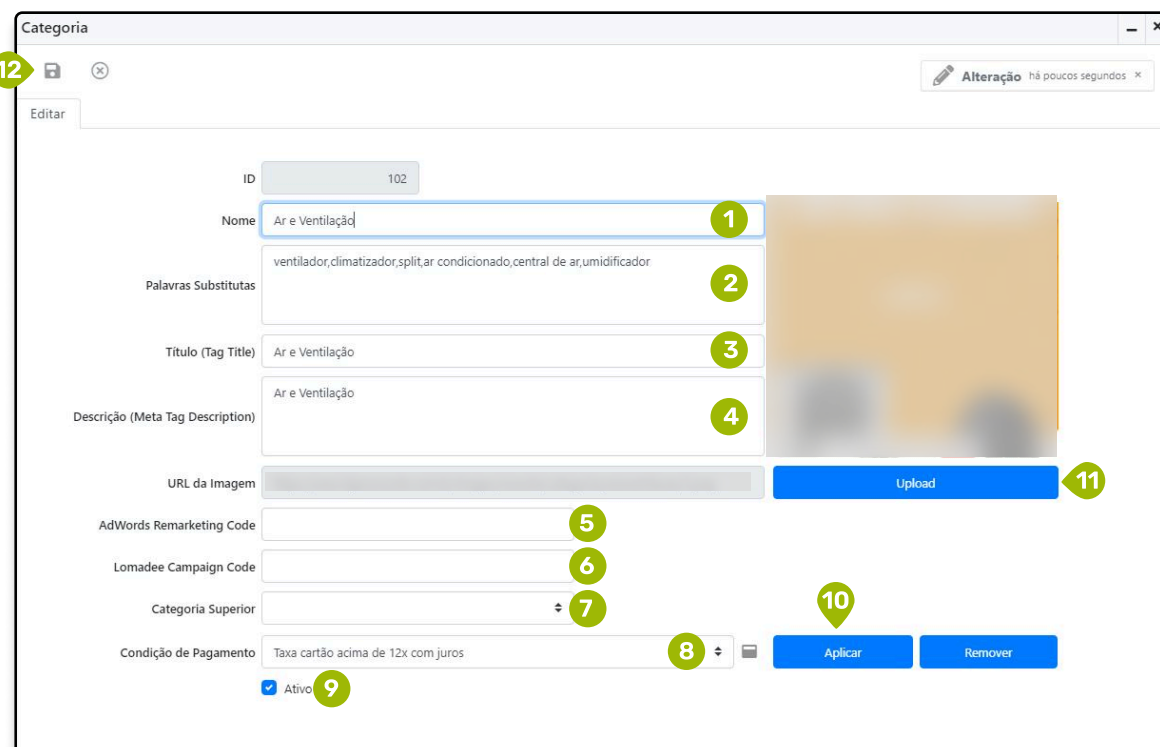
Categoria

12

Alteração há poucos segundos ×

Editar

ID 102

Nome Ar e Ventilação 1

Palavras Substitutas ventilador,climatizador,split,ar condicionado,central de ar,umidificador 2

Título (Tag Title) Ar e Ventilação 3

Descrição (Meta Tag Description) Ar e Ventilação 4

URL da Imagem

Upload 11

AdWords Remarketing Code 5

Lomadee Campaign Code 6

Categoria Superior 7

10

Condição de Pagamento Taxa cartão acima de 12x com juros 8

Aplicar

Remover

Ativo 9